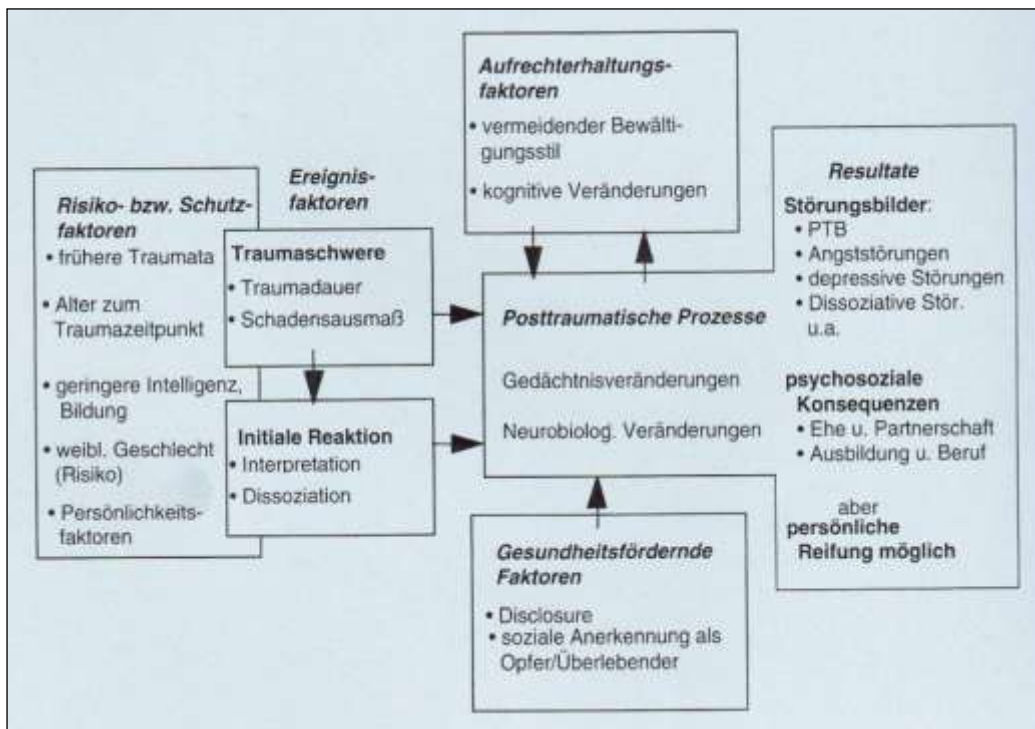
Aufrechterhaltungsfaktoren
• vermeidender Bewältigungsstil
• kognitive Veränderungen

Risiko- bzw. Schutzfaktoren
• frühere Traumata
• Alter zum Traumazeitpunkt
• geringere Intelligenz, Bildung
• weibl. Geschlecht (Risiko)
• Persönlichkeitsfaktoren

Ereignisfaktoren

Traumaschwere
• Traumadauer
• Schadensausmaß

Initiale Reaktion
• Interpretation
• Dissoziation

Posttraumatische Prozesse

Gedächtnisveränderungen

Neurobiolog. Veränderungen

Resultate
Störungsbilder:
• PTB
• Angststörungen
• depressive Störungen
• Dissoziative Stör. u.a.

psychosoziale Konsequenzen
• Ehe u. Partnerschaft
• Ausbildung u. Beruf

aber
persönliche Reifung möglich

Gesundheitsfördernde Faktoren
• Disclosure
• soziale Anerkennung als Opfer/Überlebender